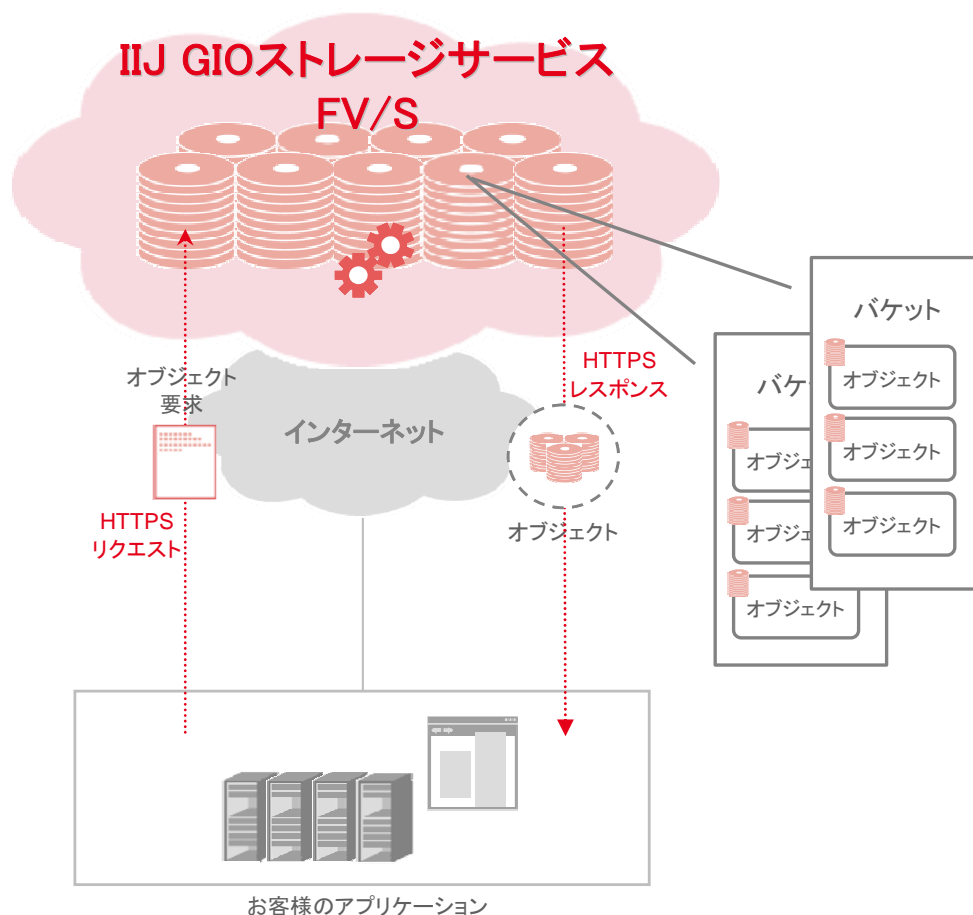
IIJ GIOストレージサービス FV/S

オブジェクト要求

HTTPS リクエスト

インターネット

HTTPS レスポンス

オブジェクト

バケ

オブジェ

オブジェ

オブジェクト

バケット

オブジェクト

オブジェクト

オブジェクト

お客様のアプリケーション